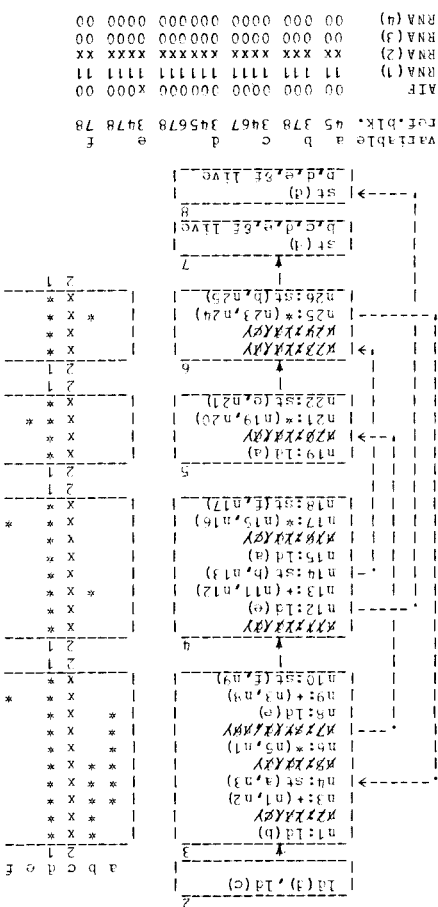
variable a b c d e f
ref.blk. 45 378 3467 345678 3478 78

AIF 00 000x 000000 0000 000 00
RNA(1) 11 1111 111111 1111 111 11
RNA(2) xx xxxx xxxxxx xxxx xxx xx
RNA(3) 00 0000 000000 0000 000 00
RNA(4) 00 0000 000000 0000 000 00

2
ld(f),ld(c)

3
n1:ld(b)
ΔΦΧΥΖΚ
n3:+(n1,n2)
n4:st(a,n3)
ΔΦΧΥΖΚ
n5:*(n5,n1)
ΔΦΧΥΖΚΚΚ
n9:ld(e)
n9:+(n3,n9)
n10:st(f,n9)

4
ΔΦΧΥΖΚ
n12:ld(e)
n13:+(n11,n12)
n14:st(b,n13)
n15:ld(a)
n16:(n15,n16)
ΔΦΧΥΖΚ
n17:*(n15,n16)
n18:st(f,n17)

5
n19:ld(a)
ΔΦΧΥΖΚ
n21:*(n19,n20)
n22:st(c,n21)

6
ΔΦΧΥΖΚ
ΔΦΧΥΖΚ
n25:*(n23,n24)
n26:st(b,n25)

7
st(b)
a,b,c,d,e,f live

8
st(d)
a,b,c,d,e,f live

a b c d e f
2 1
x x
x x *
x x * *
x x * *
x x * * *
x x * * *
x x *
x x * *
x *
x *
x * *

2 1
x *
x * *
x *
x *
x *
x *

2 1
x *
x *
x * *
x *

2 1
x *
x *
x * *
x *
x *